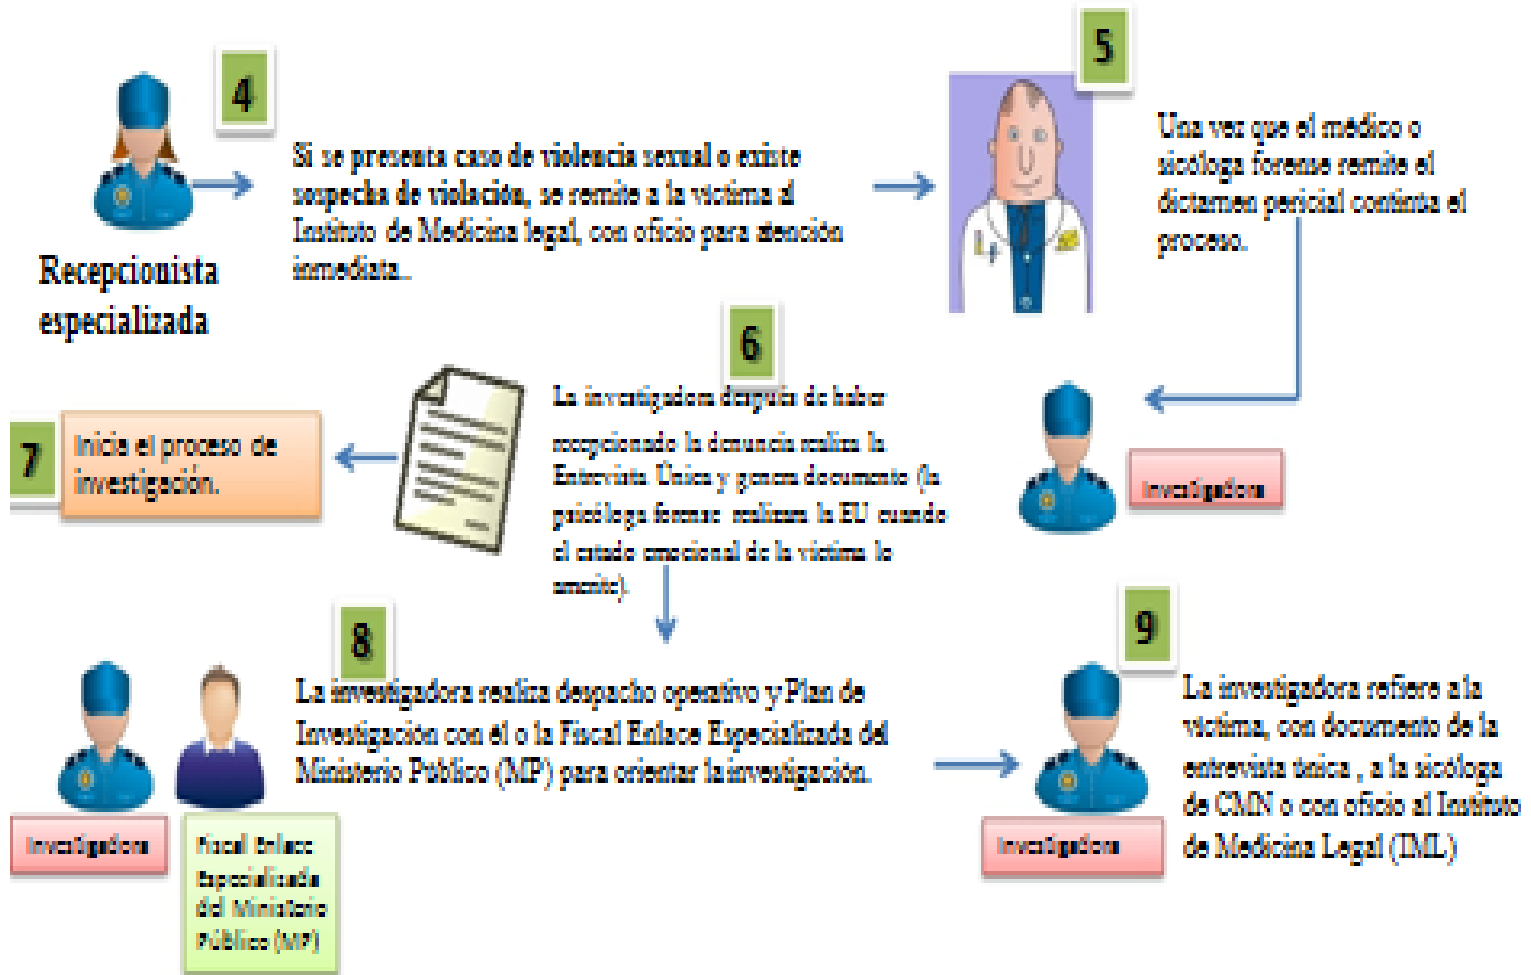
4

Recepcionista especializada

Si se presenta caso de violencia sexual o existe sospecha de violación, se remite a la víctima al Instituto de Medicina legal, con oficio para atención inmediata.

5

Una vez que el médico o sicóloga forense remite el dictamen pericial continúa el proceso.

6

La investigadora después de haber recepcionado la denuncia realiza la Entrevista Única y genera documento (la psicóloga forense realizara la EU cuando el estado emocional de la víctima lo amerite).

7

Inicia el proceso de investigación.

Investigadora

8

La investigadora realiza despacho operativo y Plan de Investigación con el o la Fiscal Enlace Especializada del Ministerio Público (MP) para orientar la investigación.

Investigadora

Fiscal Enlace Especializada del Ministerio Público (MP)

9

La investigadora refiere a la víctima, con documento de la entrevista única , a la sicóloga de CMN o con oficio al Instituto de Medicina Legal (IML)

Investigadora